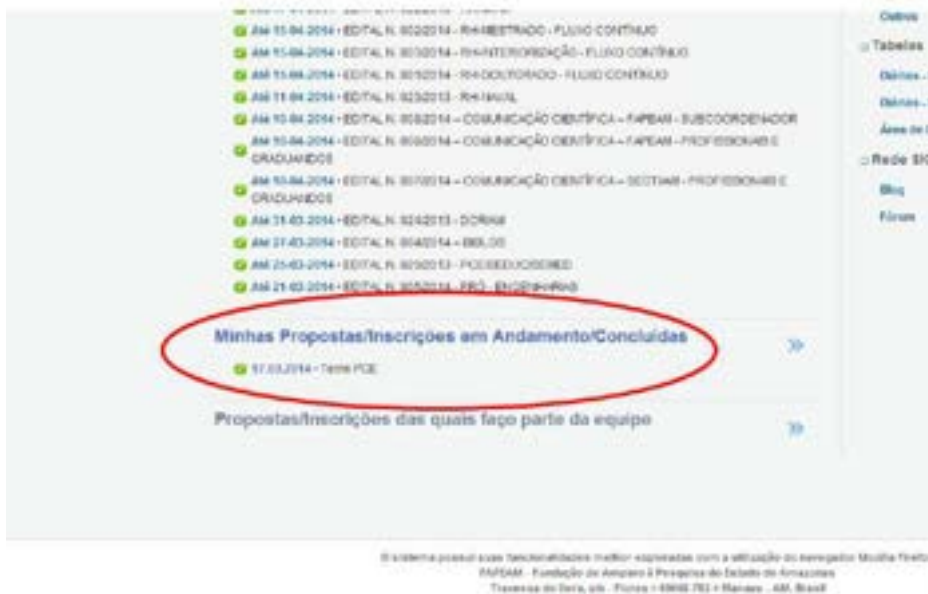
Até 15-04-2014 - EDITAL N. 002/2014 - RH-MESTRADO - FLUXO CONTÍNUO
Até 15-04-2014 - EDITAL N. 003/2014 - RH-INTERIORIZAÇÃO - FLUXO CONTÍNUO
Até 15-04-2014 - EDITAL N. 001/2014 - RH-DOUTORADO - FLUXO CONTÍNUO
Até 11-04-2014 - EDITAL N. 023/2013 - RH-NAVAL
Até 10-04-2014 - EDITAL N. 008/2014 – COMUNICAÇÃO CIENTÍFICA – FAPEAM - SUBCOORDENADOR
Até 10-04-2014 - EDITAL N. 009/2014 – COMUNICAÇÃO CIENTÍFICA – FAPEAM - PROFESSORES E GRADUANDOS
Até 10-04-2014 - EDITAL N. 007/2014 – COMUNICAÇÃO CIENTÍFICA – SECTI-AM - PROFESSORES E GRADUANDOS
Até 31-03-2014 - EDITAL N. 024/2013 - DORAM
Até 27-03-2014 - EDITAL N. 004/2014 - BIBLOS
Até 23-03-2014 - EDITAL N. 020/2013 - POSGEDUC/SEDUC
Até 21-03-2014 - EDITAL N. 005/2014 - PRÓ - ENGENHARIAS

Minhas Propostas/Inscrições em Andamento/Concluídas
17.03.2014 - Teste PCE

Propostas/Inscrições das quais faço parte da equipe

Outros
Tabelas
Diárias -
Diárias -
Área de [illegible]
Rede SIG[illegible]
Blog
Fórum

O sistema possui suas funcionalidades melhor exploradas com a utilização do navegador Mozilla Firefox
FAPEAM - Fundação de Amparo à Pesquisa do Estado do Amazonas
Travessa do Dera, s/n - Flores • 69058-793 • Manaus - AM, Brasil